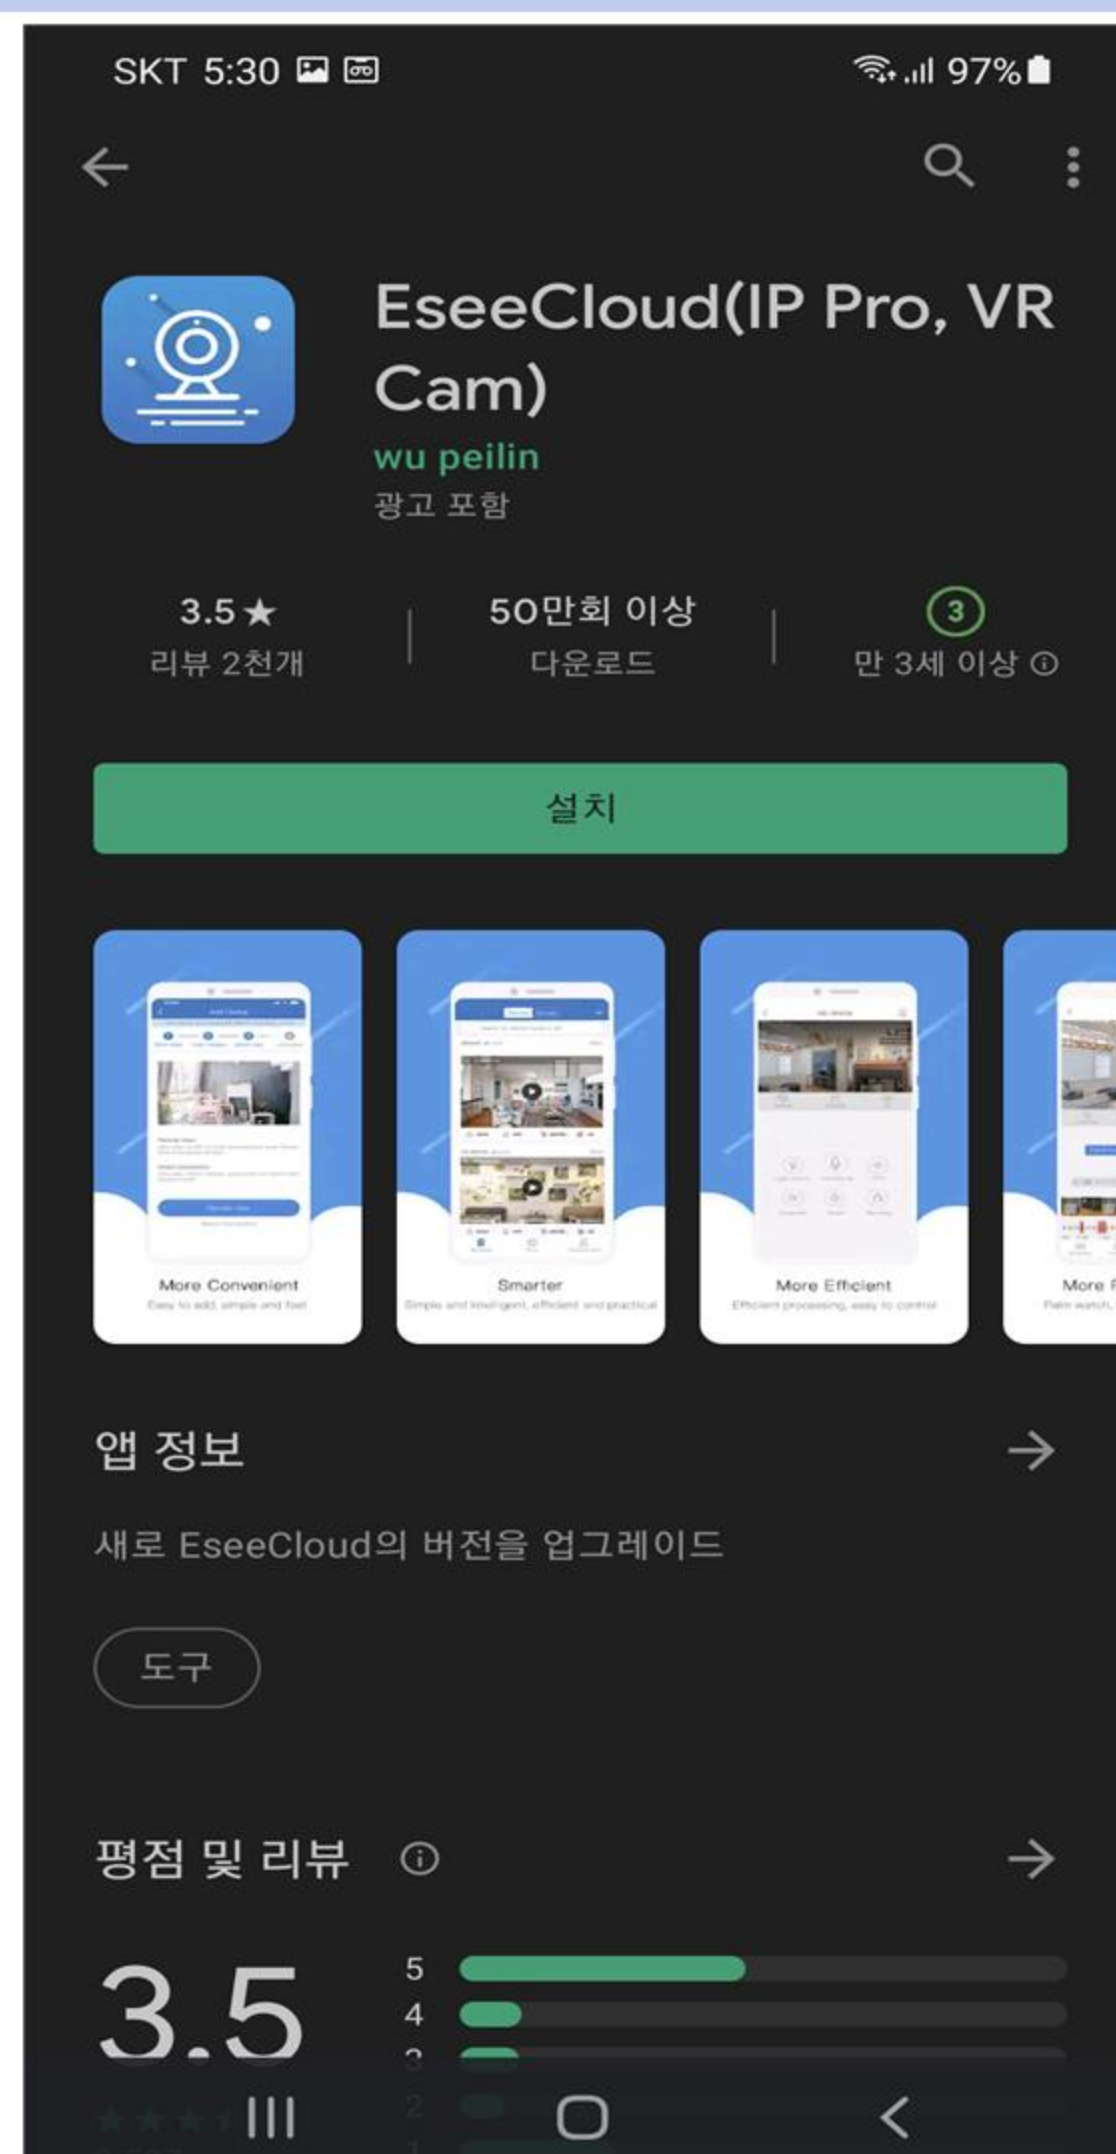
SKT 5:30

97%

EseeCloud(IP Pro, VR Cam)

wu peilin

광고 포함

3.5★
리뷰 2천개

50만회 이상
다운로드

3
만 3세 이상 ⓘ

설치

More Convenient
Easy to add, simple and fast

Smarter
Simple and intelligent, efficient and practical

More Efficient
Efficient processing, easy to control

More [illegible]

앱 정보

새로 EseeCloud의 버전을 업그레이드

도구

평점 및 리뷰 ⓘ

3.5

5
4
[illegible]
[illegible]
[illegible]